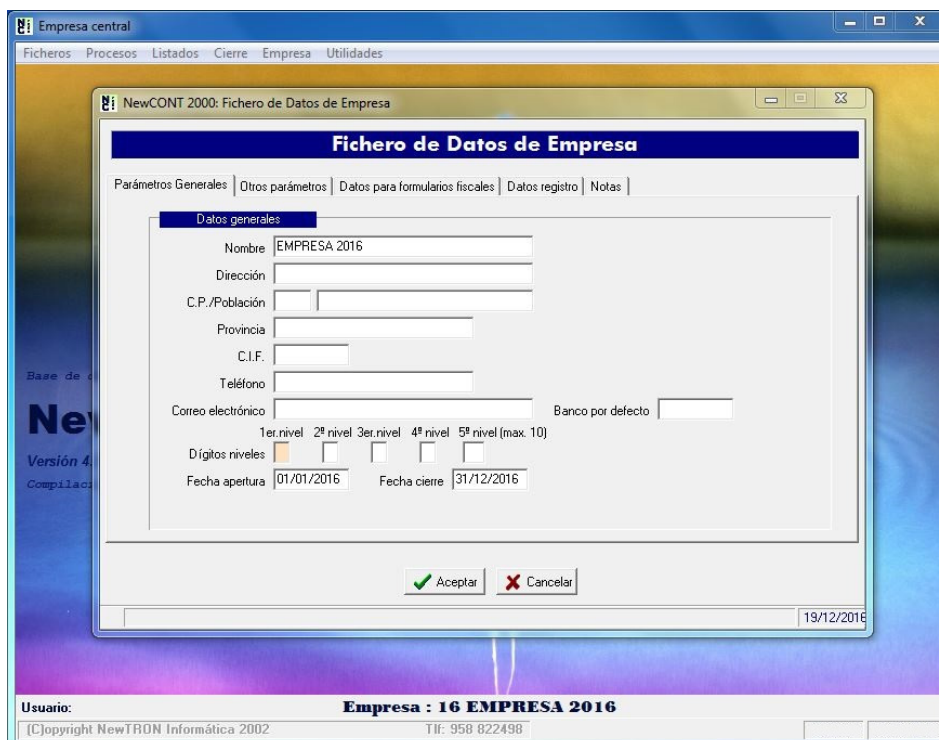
Empresa central

Ficheros Procesos Listados Cierre Empresa Utilidades

NewCONT 2000: Fichero de Datos de Empresa

Fichero de Datos de Empresa

Parámetros Generales | Otros parámetros | Datos para formularios fiscales | Datos registro | Notas

Datos generales

Nombre EMPRESA 2016

Dirección

C.P./Población

Provincia

C.I.F.

Teléfono

Correo electrónico

Banco por defecto

1er.nivel 2º nivel 3er.nivel 4º nivel 5º nivel (max. 10)

Dígitos niveles

Fecha apertura 01/01/2016 Fecha cierre 31/12/2016

Base de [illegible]

Ne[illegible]

Versión 4.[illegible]

Compilaci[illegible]

Aceptar Cancelar

19/12/2016

Usuario:

Empresa : 16 EMPRESA 2016

(C)opyright NewTRON Informática 2002

Tlf: 958 822498